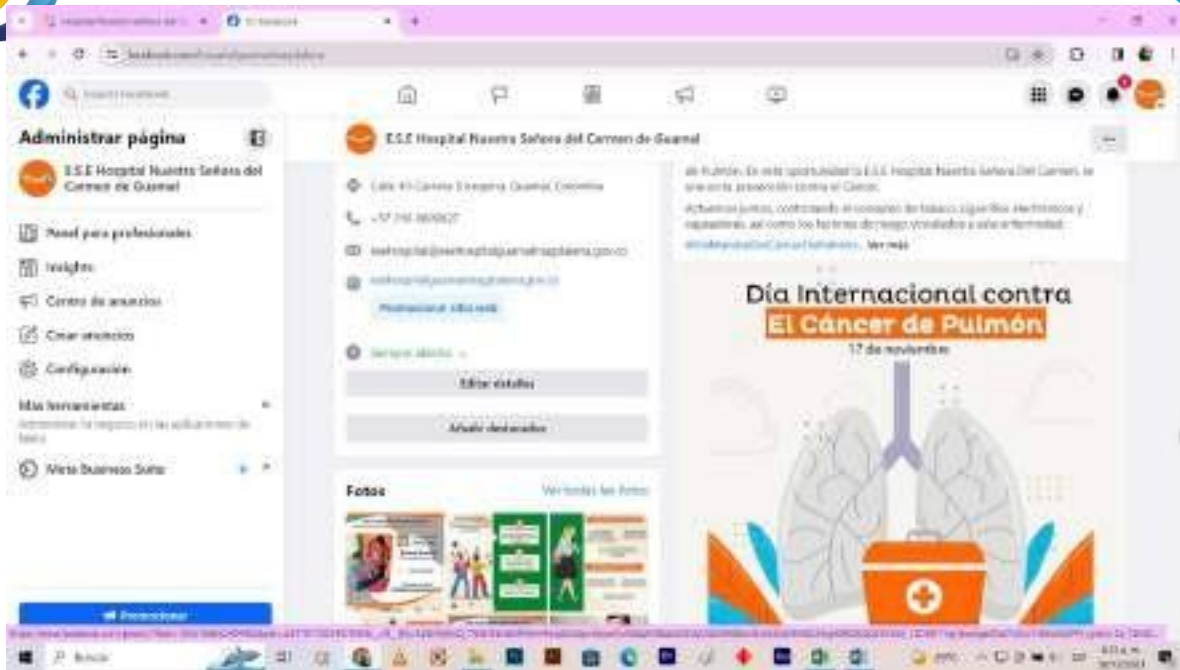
Administrar página

E.S.E Hospital Nuestra Señora del Carmen de Guamal

Panel para profesionales

Insights

Centro de anuncios

Crear anuncios

Configuración

Más herramientas

Meta Business Suite

Promocionar

E.S.E Hospital Nuestra Señora del Carmen de Guamal

Calle 4 Carrera 3 Esquina, Guamal, Colombia

Promocionar sitio web

Siempre abierto

Editar detalles

Añadir destacados

Fotos

Ver todas las fotos

Actuemos juntos, controlando el consumo de tabaco, cigarrillos electrónicos y vapeadores, así como los factores de riesgo vinculados a esta enfermedad.

Ver más

Día Internacional contra

El Cáncer de Pulmón

17 de noviembre

Buscar